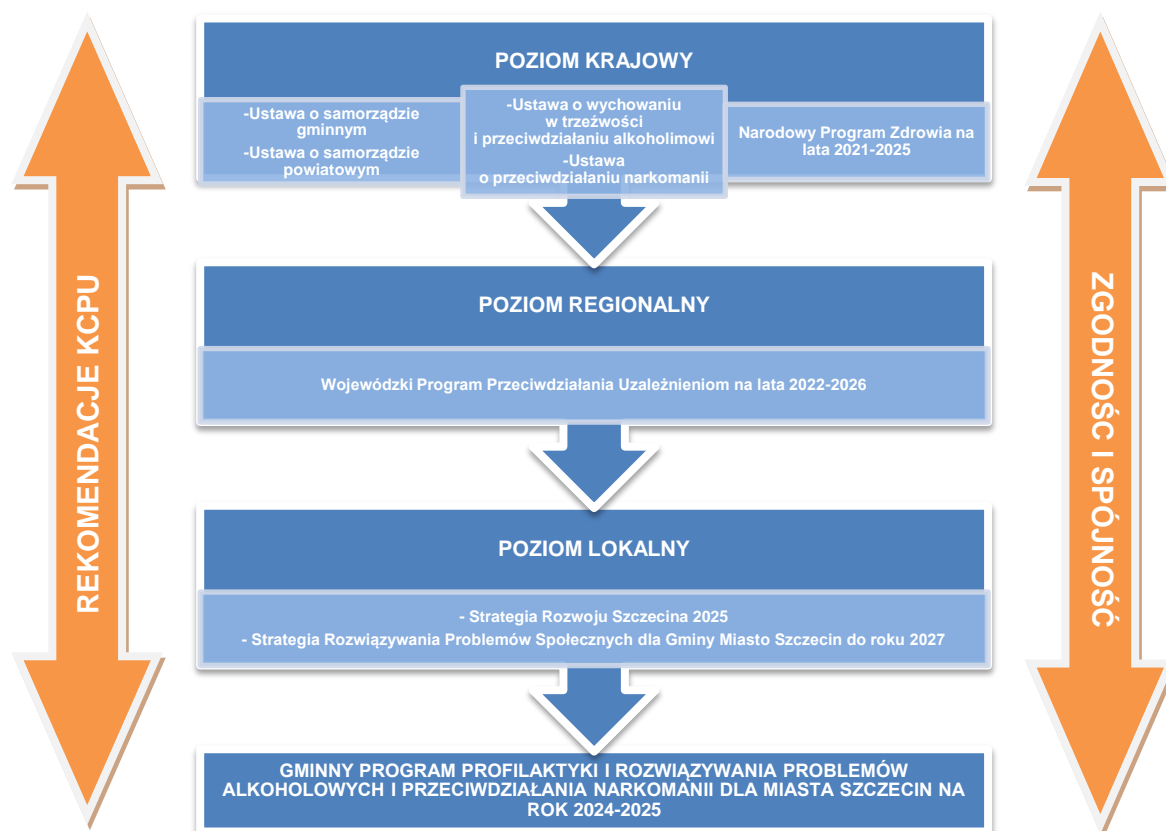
REKOMENDACJE KCPU

POZIOM KRAJOWY

-Ustawa o samorządzie gminnym
-Ustawa o samorządzie powiatowym

-Ustawa o wychowaniu w trzeźwości i przeciwdziałaniu alkoholimowi
-Ustawa o przeciwdziałaniu narkomanii

Narodowy Program Zdrowia na lata 2021-2025

POZIOM REGIONALNY

Wojewódzki Program Przeciwdziałania Uzależnieniom na lata 2022-2026

POZIOM LOKALNY

- Strategia Rozwoju Szczecina 2025
- Strategia Rozwiązywania Problemów Społecznych dla Gminy Miasto Szczecin do roku 2027

GMINNY PROGRAM PROFILAKTYKI I ROZWIĄZYWANIA PROBLEMÓW ALKOHOLOWYCH I PRZECIWDZIAŁANIA NARKOMANII DLA MIASTA SZCZECIN NA ROK 2024-2025

ZGODNOŚĆ I SPÓJNOŚĆ